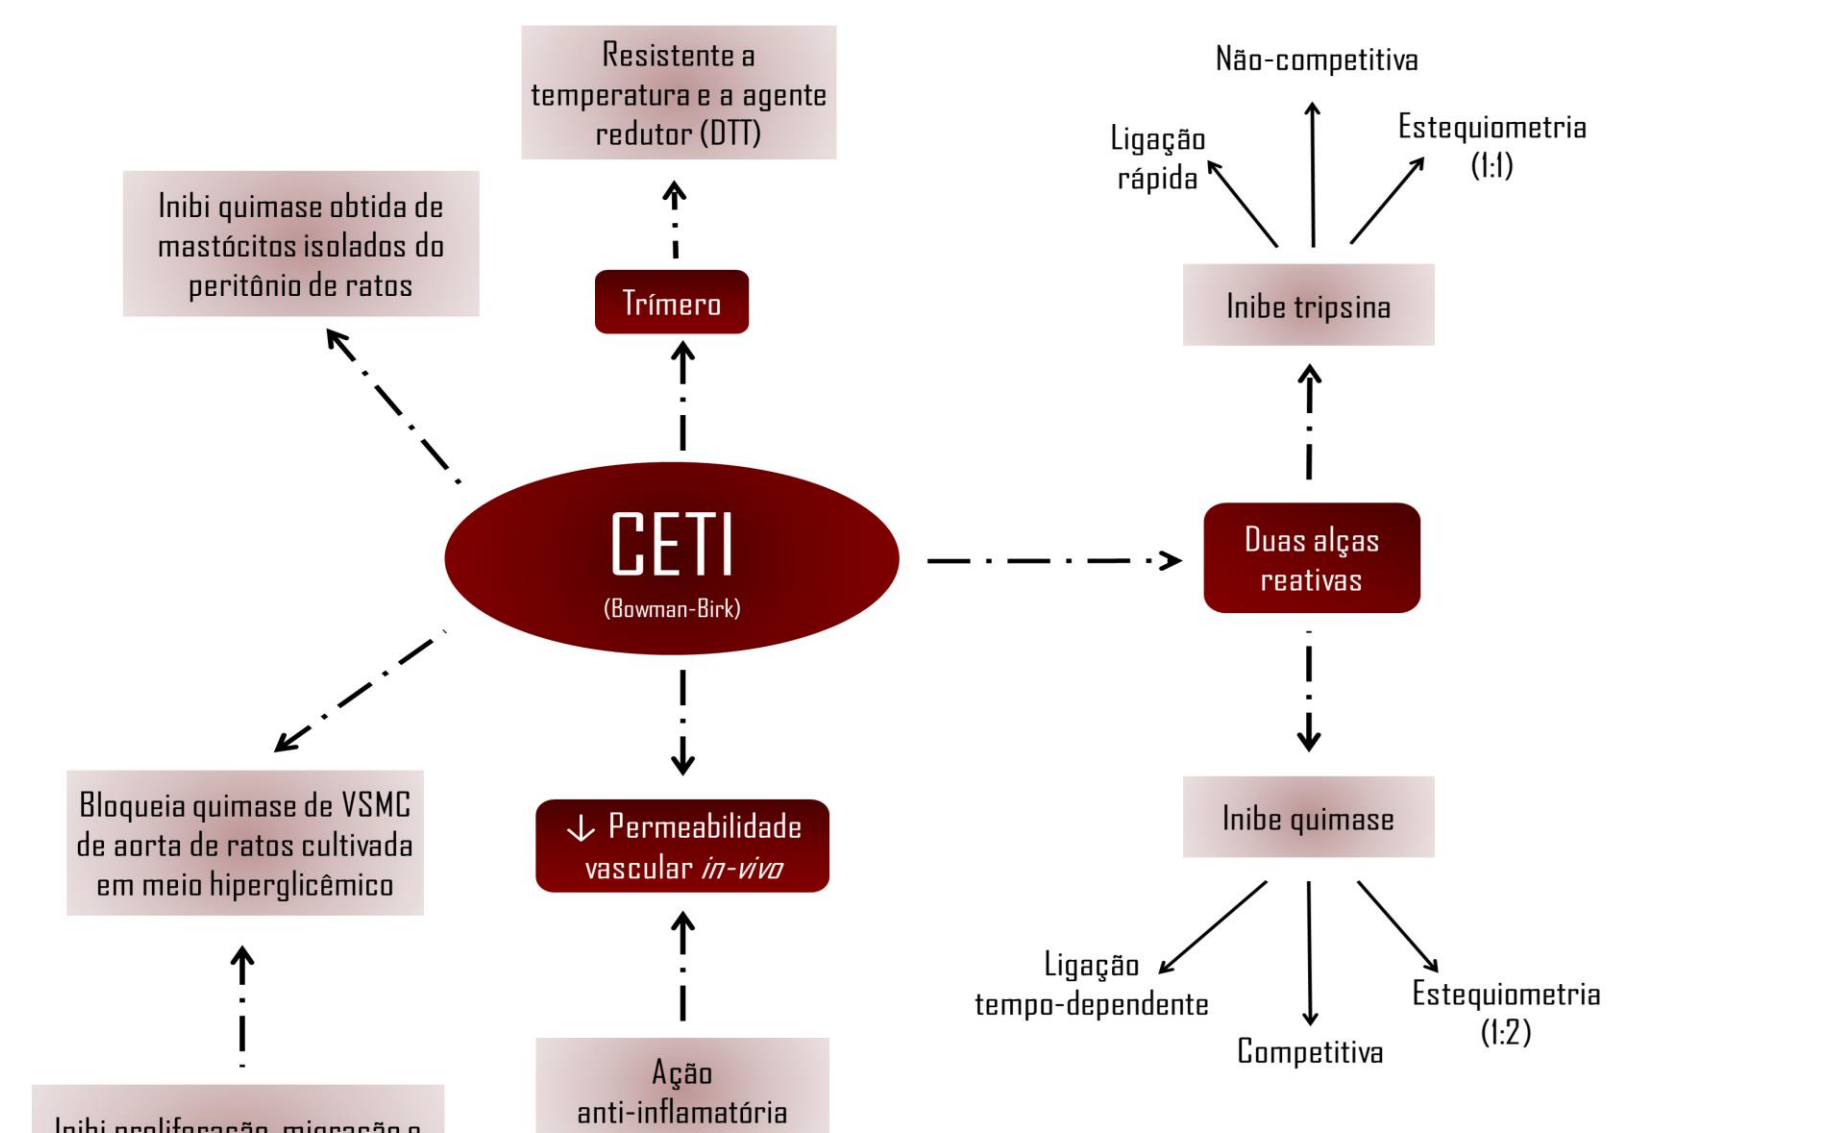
Resistente a temperatura e a agente redutor (DTT)

Não-competitiva

Ligação rápida

Estequiometria (1:1)

Inibi quimase obtida de mastócitos isolados do peritônio de ratos

Trímero

Inibe tripsina

CETI
(Bowman-Birk)

Duas alças reativas

Bloqueia quimase de VSMC de aorta de ratos cultivada em meio hiperglicêmico

↓ Permeabilidade vascular *in-vivo*

Inibe quimase

Ligação tempo-dependente

Competitiva

Estequiometria (1:2)

Ação anti-inflamatória

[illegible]